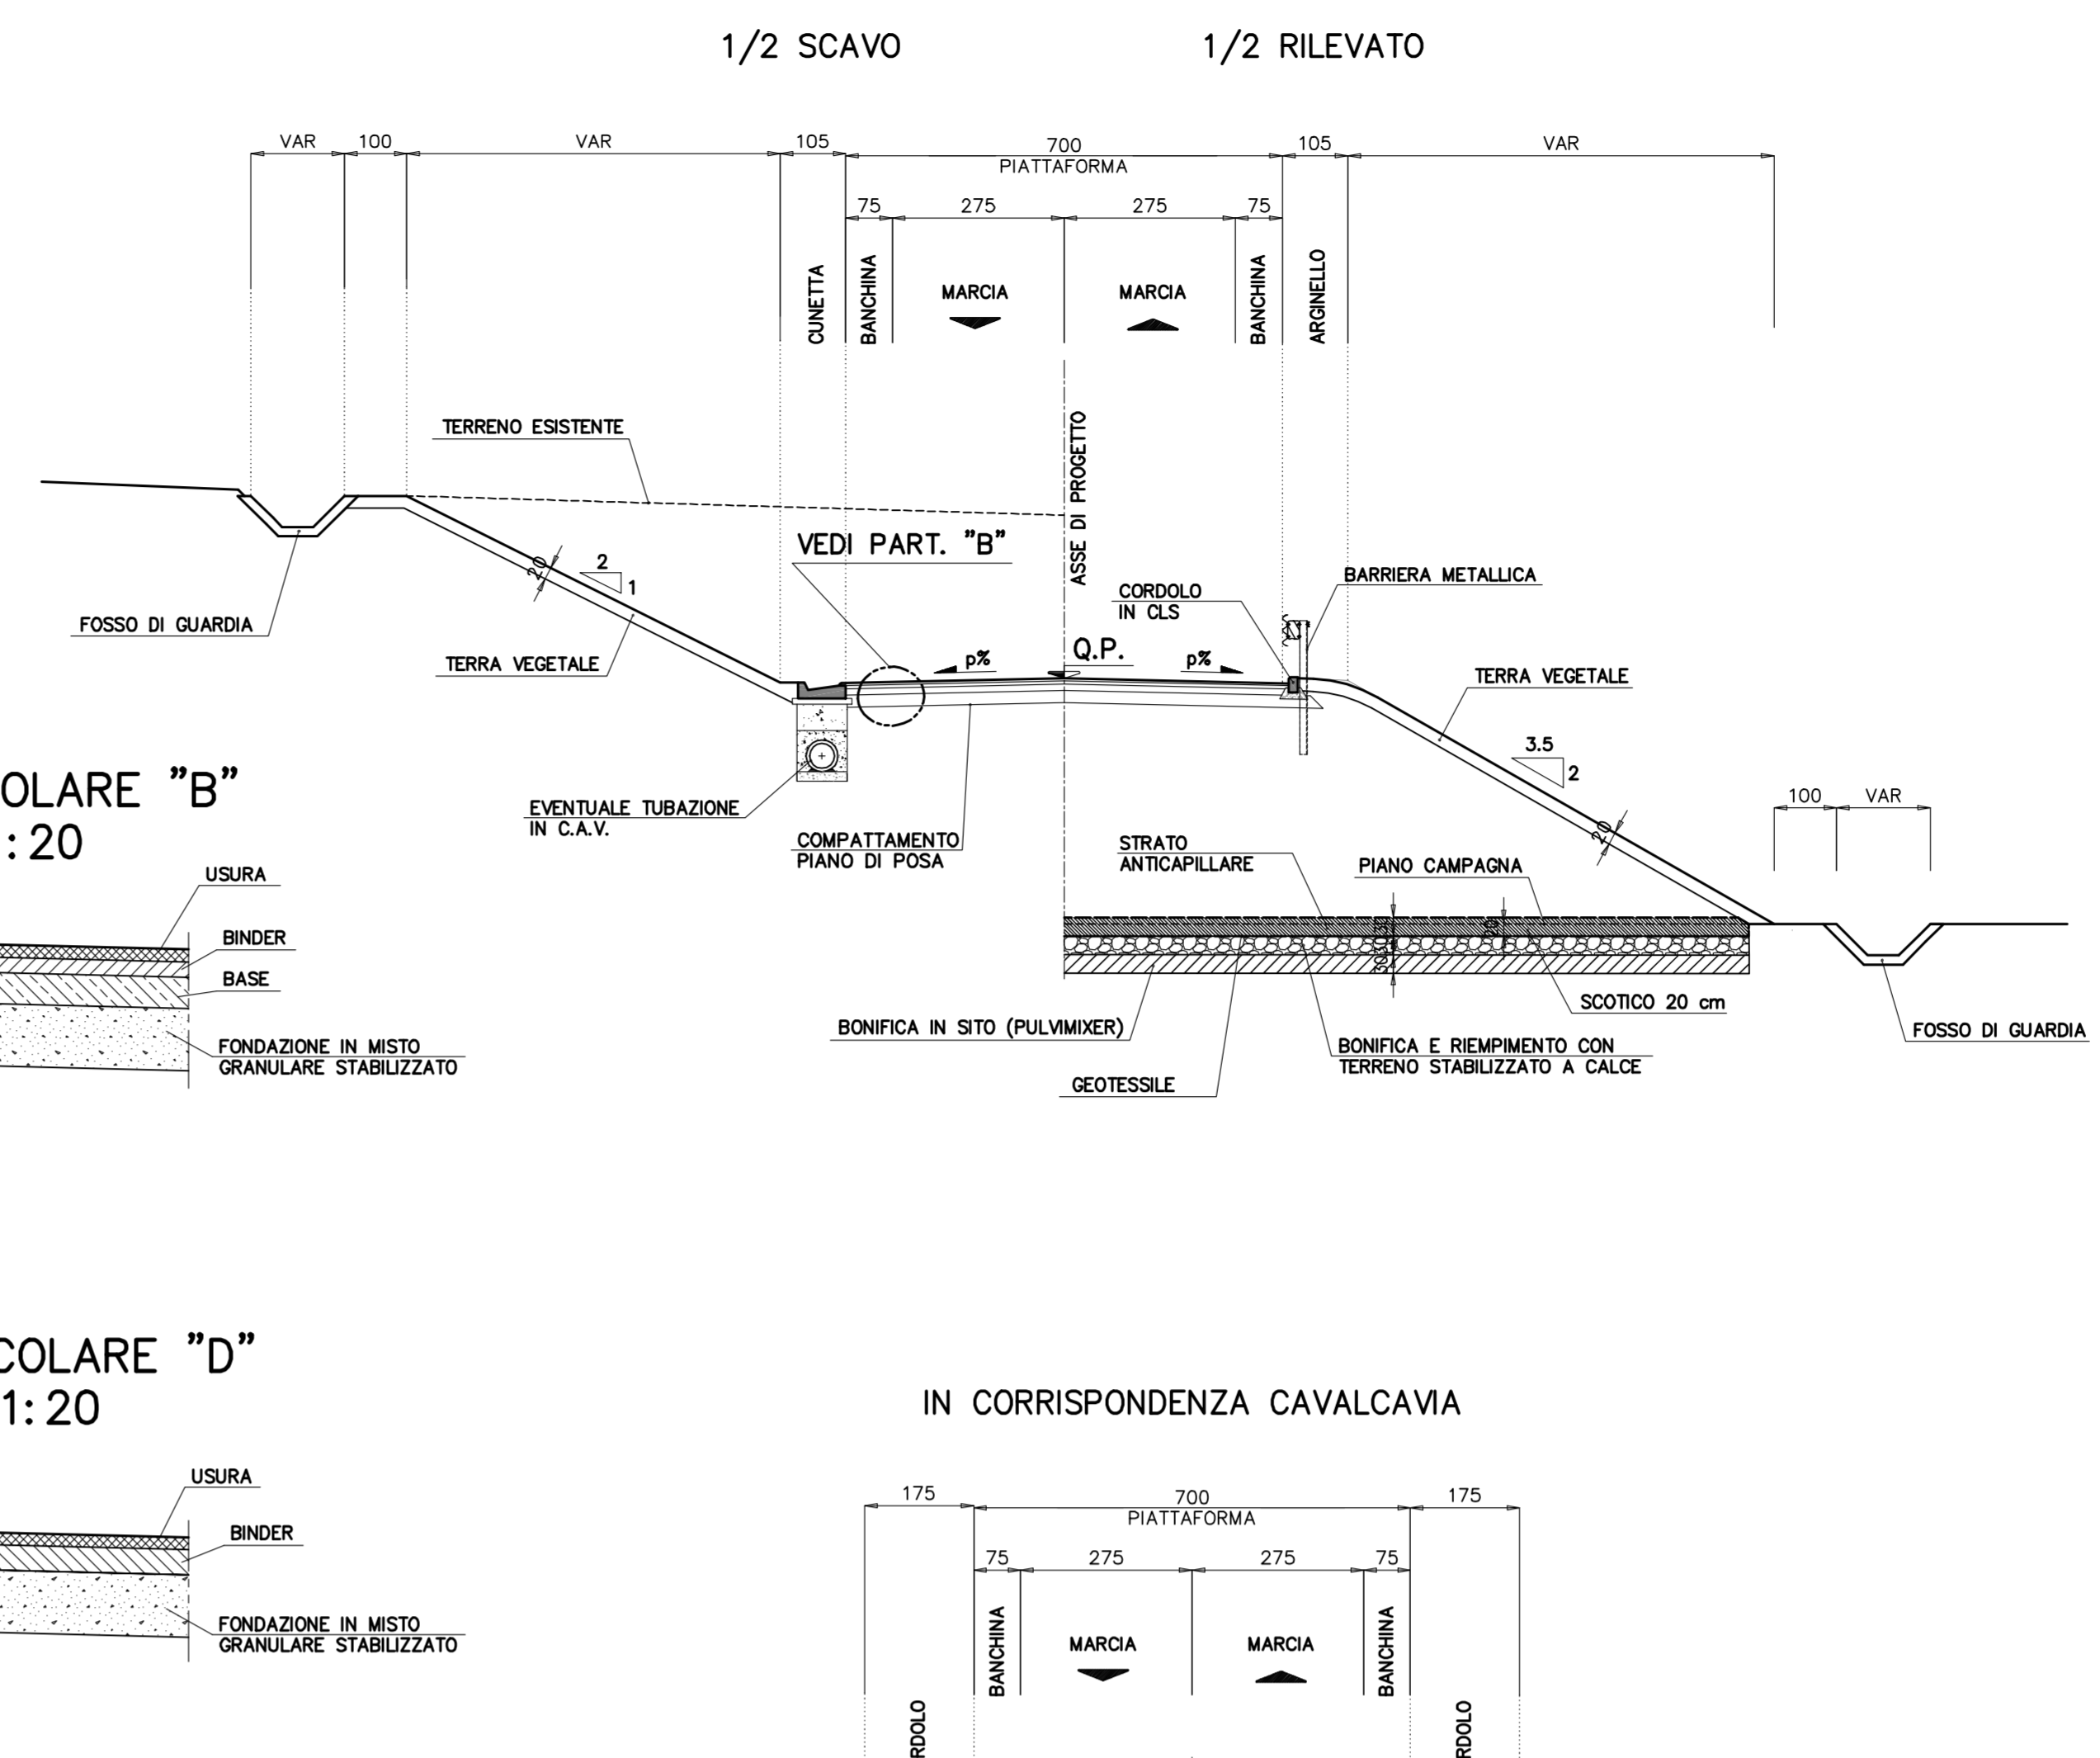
1/2 SCAVO

1/2 RILEVATO

VAR
100
VAR
105
700
PIATTAFORMA
105
VAR
75
275
275
75
CUNETTA
BANCHINA
MARCIA
MARCIA
BANCHINA
ARGINELLO

TERRENO ESISTENTE
ASSE DI PROGETTO
VEDI PART. "B"
2
1
20
FOSSO DI GUARDIA
TERRA VEGETALE
CORDOLO IN CLS
BARRIERA METALLICA
p%
Q.P.
p%
TERRA VEGETALE
3.5
2
20

OLARE "B"
:20

EVENTUALE TUBAZIONE IN C.A.V.
COMPATTAMENTO PIANO DI POSA
STRATO ANTICAPILLARE
PIANO CAMPAGNA
100
VAR

USURA
BINDER
BASE
FONDAZIONE IN MISTO GRANULARE STABILIZZATO

30
20
SCOTICO 20 cm
BONIFICA IN SITO (PULVIMIXER)
BONIFICA E RIEMPIMENTO CON TERRENO STABILIZZATO A CALCE
GEOTESSILE
FOSSO DI GUARDIA

COLARE "D"
1:20

IN CORRISPONDENZA CAVALCAVIA

USURA
BINDER
FONDAZIONE IN MISTO GRANULARE STABILIZZATO

175
700
PIATTAFORMA
175
75
275
275
75
BANCHINA
MARCIA
MARCIA
BANCHINA
RDOLO
RDOLO